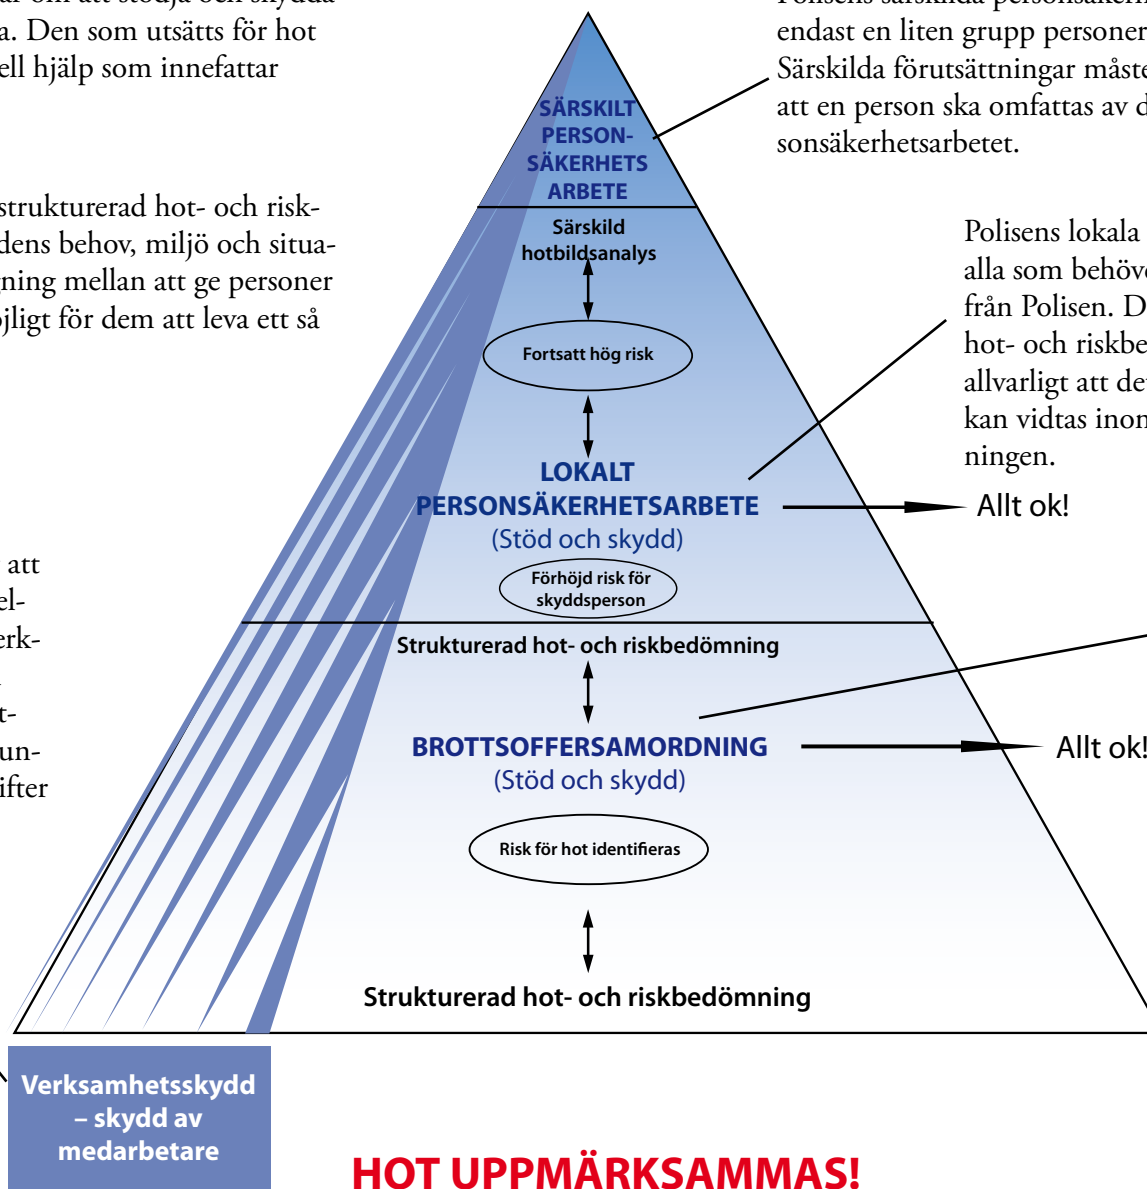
a. Den som utsätts för hot
ell hjälp som innefattar

strukturerad hot- och risk-
dens behov, miljö och situa-
ning mellan att ge personer
öjligt för dem att leva ett så

att
el-
erk-

t-
un-
ifter

endast en liten grupp personer
Särskilda förutsättningar måste
att en person ska omfattas av d
sonsäkerhetsarbetet.

Polisens lokala
alla som behöv
från Polisen. D
hot- och riskbe
allvarligt att de
kan vidtas inon
ningen.

SÄRSKILT PERSON-SÄKERHETS ARBETE

Särskild hotbildsanalys

Fortsatt hög risk

LOKALT PERSONSÄKERHETSARBETE
(Stöd och skydd)

Förhöjd risk för skyddsperson

Allt ok!

Strukturerad hot- och riskbedömning

BROTTSOFFERSAMORDNING
(Stöd och skydd)

Allt ok!

Risk för hot identifieras

Strukturerad hot- och riskbedömning

Verksamhetsskydd – skydd av medarbetare

HOT UPPMÄRKSAMMAS!